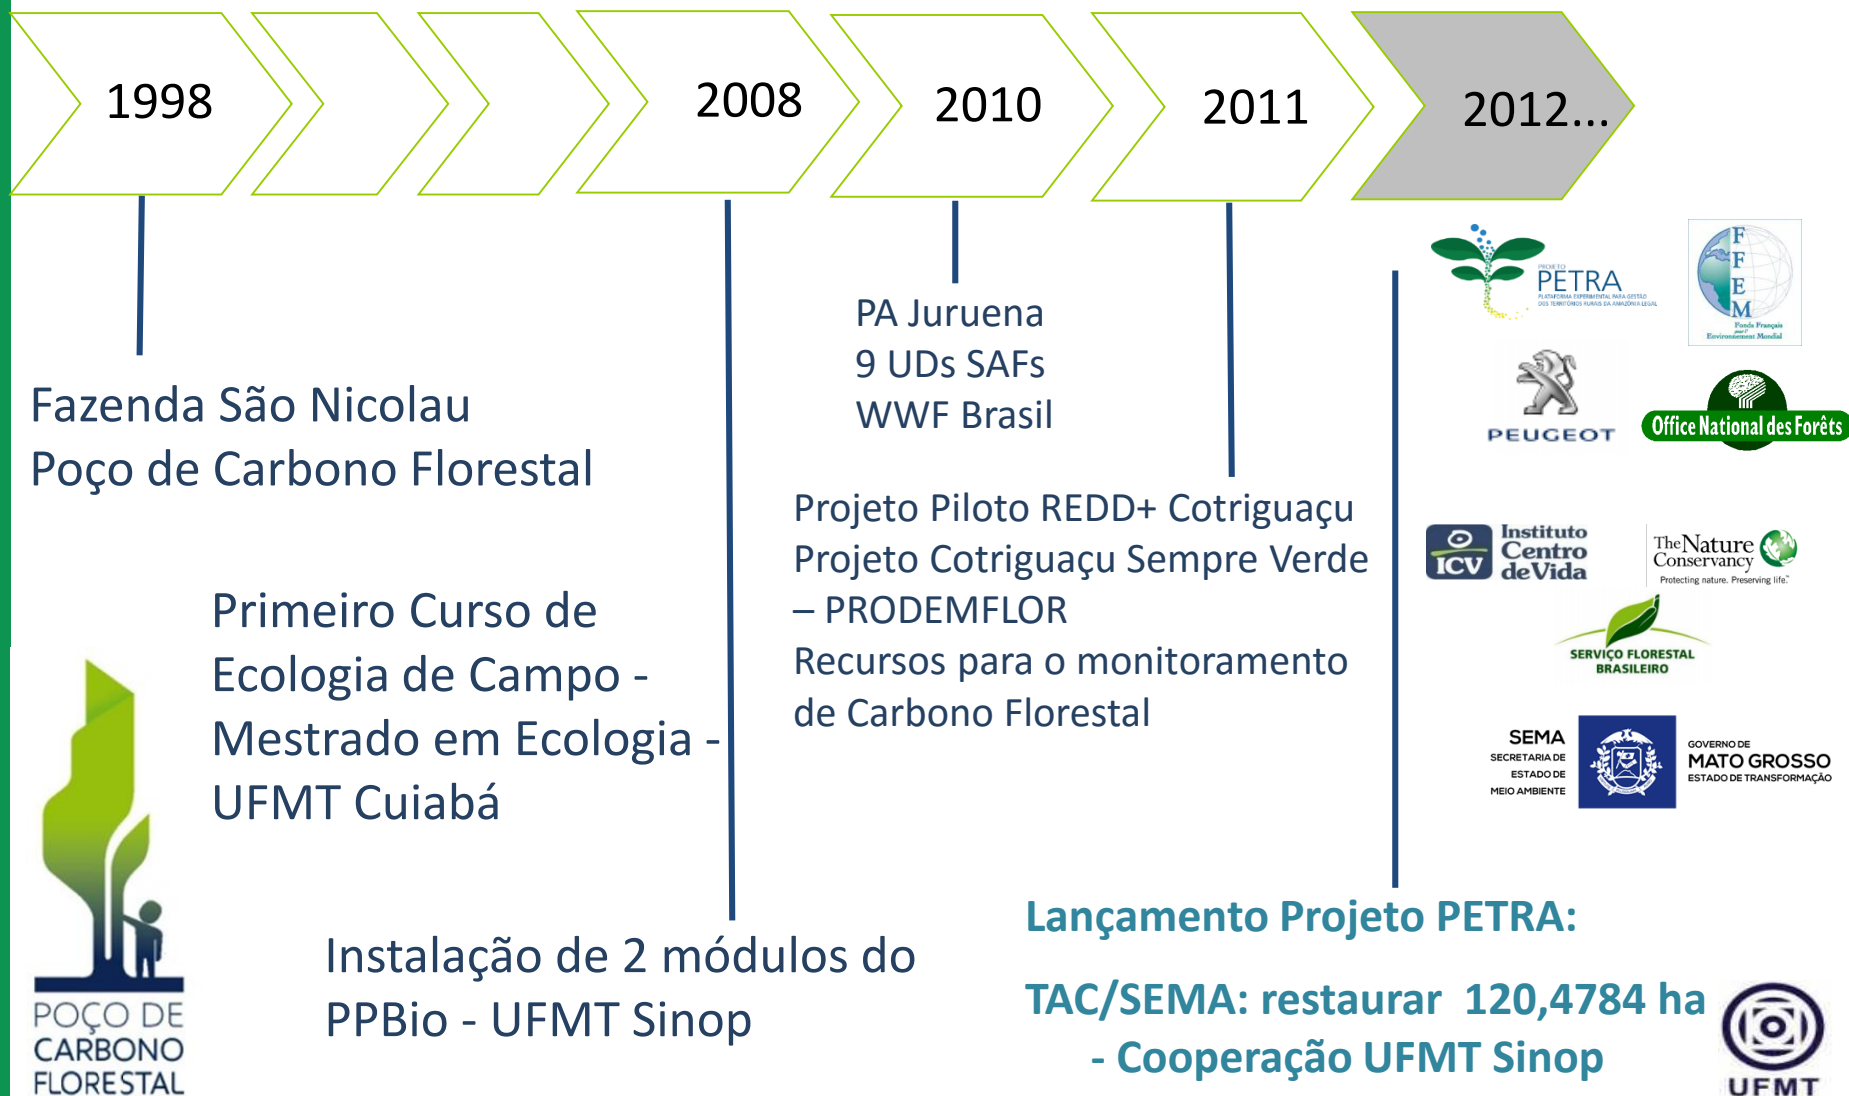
1998

2008

2010

2011

2012...

Fazenda São Nicolau
Poço de Carbono Florestal

Primeiro Curso de Ecologia de Campo - Mestrado em Ecologia - UFMT Cuiabá

POÇO DE CARBONO FLORESTAL

Instalação de 2 módulos do PPBio - UFMT Sinop

PA Juruena
9 UDs SAFs
WWF Brasil

Projeto Piloto REDD+ Cotriguaçu
Projeto Cotriguaçu Sempre Verde – PRODEMFLOR
Recursos para o monitoramento de Carbono Florestal

PROJETO PETRA PLATAFORMA EXPERIMENTAL PARA GESTÃO DOS TERRITÓRIOS RURAIS DA AMAZÔNIA LEGAL

F F E M Fonds Français pour l'Environnement Mondial

PEUGEOT

Office National des Forêts

ICV Instituto Centro de Vida

The Nature Conservancy Protecting nature. Preserving life.

SERVIÇO FLORESTAL BRASILEIRO

SEMA SECRETARIA DE ESTADO DE MEIO AMBIENTE

GOVERNO DE MATO GROSSO ESTADO DE TRANSFORMAÇÃO

Lançamento Projeto PETRA:

TAC/SEMA: restaurar 120,4784 ha - Cooperação UFMT Sinop

UFMT